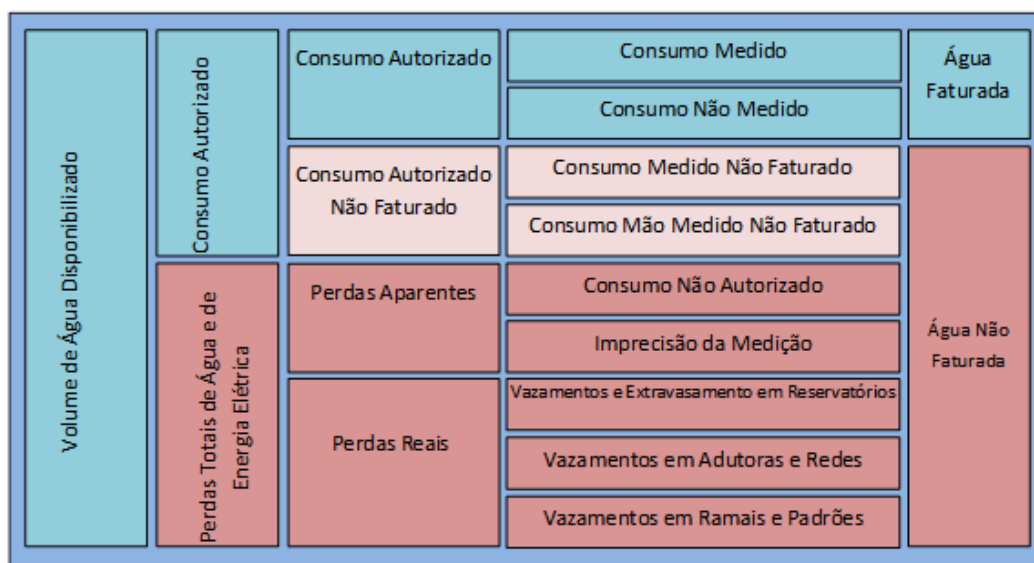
| Volume de Água Disponibilizado | Consumo Autorizado | Consumo Autorizado | Consumo Medido | Água Faturada |
|---|---|---|---|---|
| | | | Consumo Não Medido | |
| | | Consumo Autorizado Não Faturado | Consumo Medido Não Faturado | Água Não Faturada |
| | | | Consumo Mão Medido Não Faturado | |
| | Perdas Totais de Água e de Energia Elétrica | Perdas Aparentes | Consumo Não Autorizado | |
| | | | Imprecisão da Medição | |
| | | Perdas Reais | Vazamentos e Extravasamento em Reservatórios | |
| | | | Vazamentos em Adutoras e Redes | |
| | | | Vazamentos em Ramais e Padrões | |